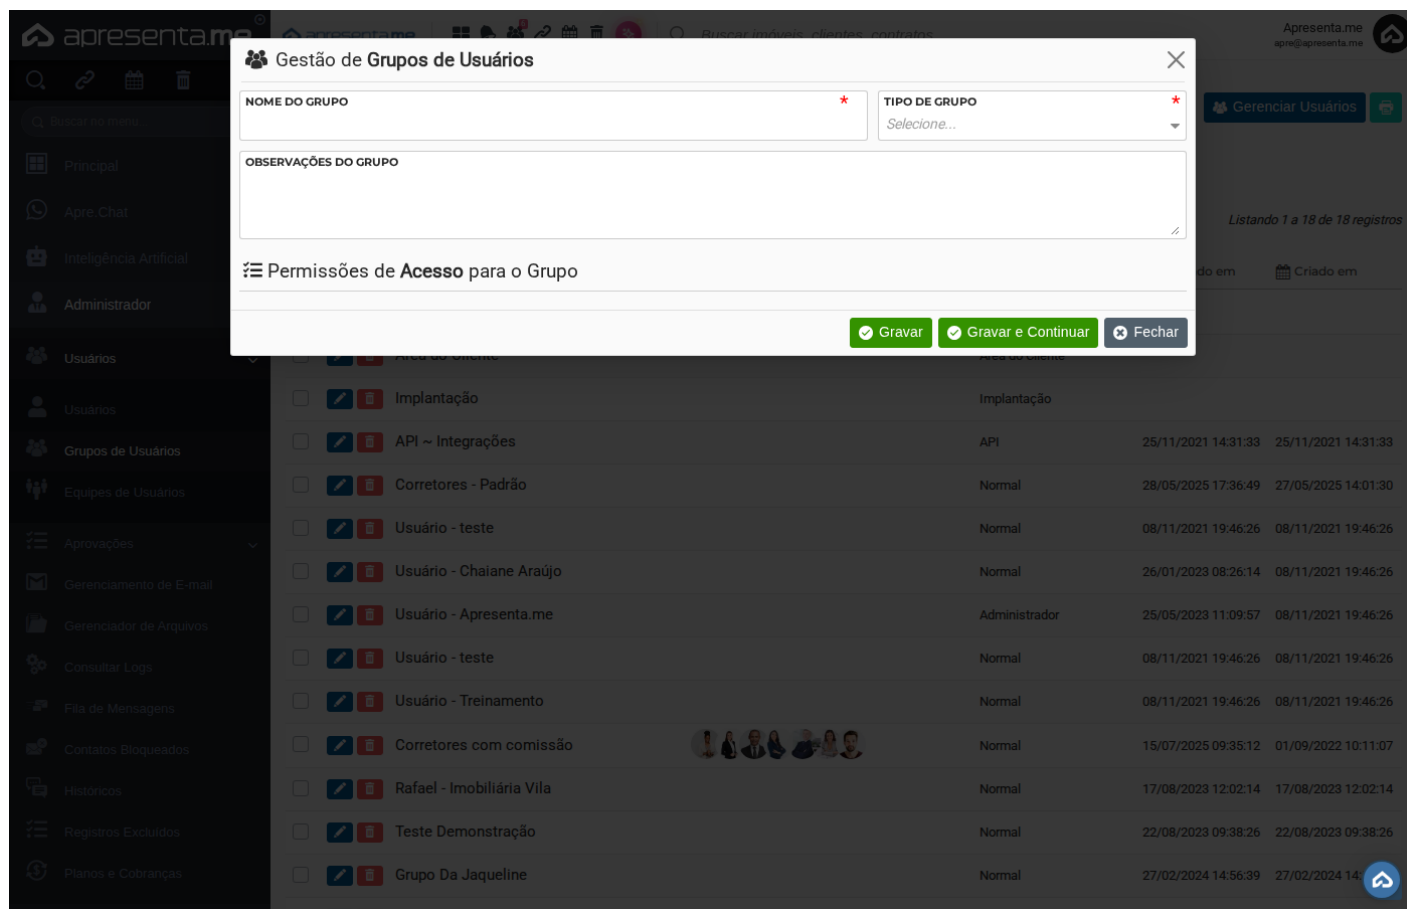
apresenta.me

Buscar imóveis, clientes, contratos...

Apresenta.me
apre@apresenta.me

Buscar no menu

Principal
Apre.Chat
Inteligência Artificial
Administrador
Usuários
Usuários
Grupos de Usuários
Equipes de Usuários
Aprovações
Gerenciamento de E-mail
Gerenciador de Arquivos
Consultar Logs
Fila de Mensagens
Contatos Bloqueados
Históricos
Registros Excluídos
Planos e Cobranças

Gestão de Grupos de Usuários

NOME DO GRUPO *

TIPO DE GRUPO *
Selecione...

OBSERVAÇÕES DO GRUPO

Permissões de Acesso para o Grupo

Gravar
Gravar e Continuar
Fechar

Gerenciar Usuários

Listando 1 a 18 de 18 registros

Criado em

| Nome | Tipo | | Criado em |
|---|---|---|---|
| Implantação | Implantação | | |
| API ~ Integrações | API | 25/11/2021 14:31:33 | 25/11/2021 14:31:33 |
| Corretores - Padrão | Normal | 28/05/2025 17:36:49 | 27/05/2025 14:01:30 |
| Usuário - teste | Normal | 08/11/2021 19:46:26 | 08/11/2021 19:46:26 |
| Usuário - Chaiane Araújo | Normal | 26/01/2023 08:26:14 | 08/11/2021 19:46:26 |
| Usuário - Apresenta.me | Administrador | 25/05/2023 11:09:57 | 08/11/2021 19:46:26 |
| Usuário - teste | Normal | 08/11/2021 19:46:26 | 08/11/2021 19:46:26 |
| Usuário - Treinamento | Normal | 08/11/2021 19:46:26 | 08/11/2021 19:46:26 |
| Corretores com comissão | Normal | 15/07/2025 09:35:12 | 01/09/2022 10:11:07 |
| Rafael - Imobiliária Vila | Normal | 17/08/2023 12:02:14 | 17/08/2023 12:02:14 |
| Teste Demonstração | Normal | 22/08/2023 09:38:26 | 22/08/2023 09:38:26 |
| Grupo Da Jaqueline | Normal | 27/02/2024 14:56:39 | 27/02/2024 14 |